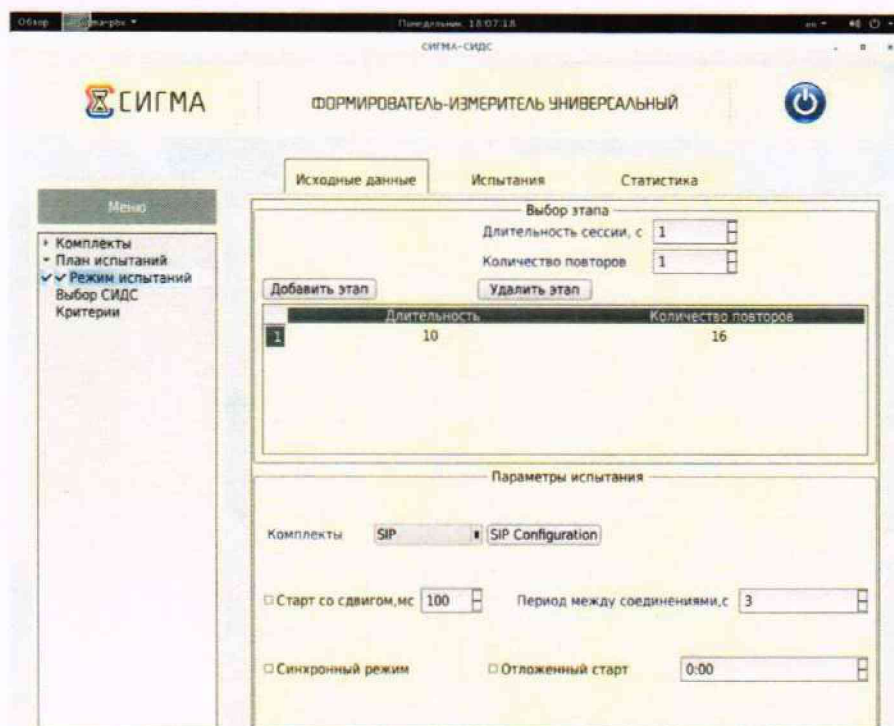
Обзор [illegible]ma-pbx ▾ Понедельник, 18:07:18

СИГМА-СИДС

СИГМА

ФОРМИРОВАТЕЛЬ-ИЗМЕРИТЕЛЬ УНИВЕРСАЛЬНЫЙ

Исходные данные

Испытания

Статистика

Меню

▸ Комплекты
▾ План испытаний
✓ Режим испытаний
Выбор СИДС
Критерии

Выбор этапа

Длительность сессии, с 1

Количество повторов 1

Добавить этап

Удалить этап

| | Длительность | Количество повторов |
|---|---|---|
| 1 | 10 | 16 |

Параметры испытания

Комплекты SIP SIP Configuration

Старт со сдвигом,мс 100

Период между соединениями,с 3

Синхронный режим

Отложенный старт 0:00